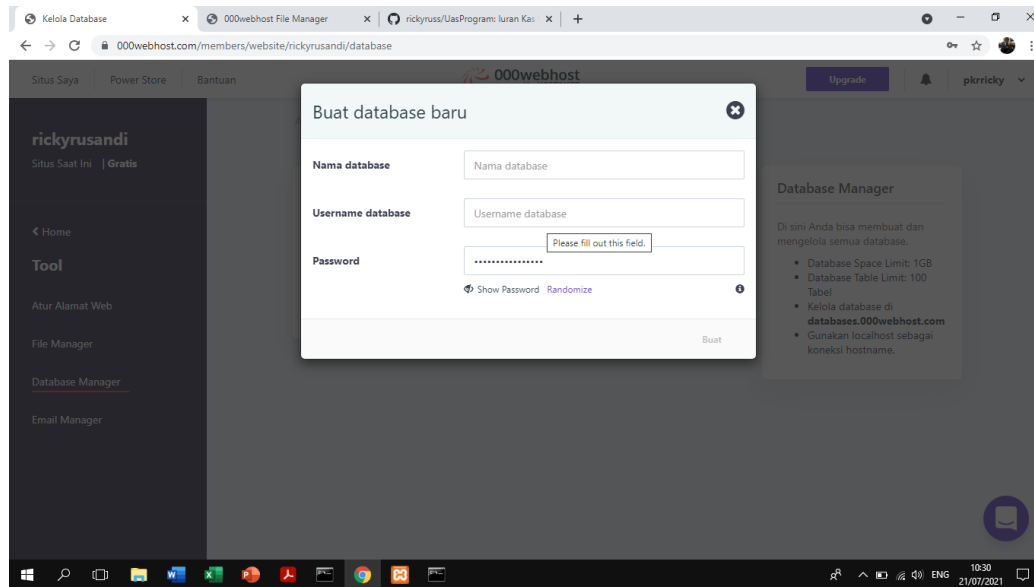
Kelola Database
000webhost File Manager
rickyruss/UasProgram: Iuran Kas
000webhost.com/members/website/rickyrusandi/database

Situs Saya Power Store Bantuan
000webhost
Upgrade
pkrricky

rickyrusandi
Situs Saat Ini | Gratis

< Home
Tool
Atur Alamat Web
File Manager
Database Manager
Email Manager

Buat database baru

Nama database
Nama database
Username database
Username database
Please fill out this field.
Password
••••••••••••••••
Show Password Randomize
Buat

Database Manager
Di sini Anda bisa membuat dan mengelola semua database.
• Database Space Limit: 1GB
• Database Table Limit: 100 Tabel
• Kelola database di databases.000webhost.com
• Gunakan localhost sebagai koneksi hostname.

ENG 10:30 21/07/2021